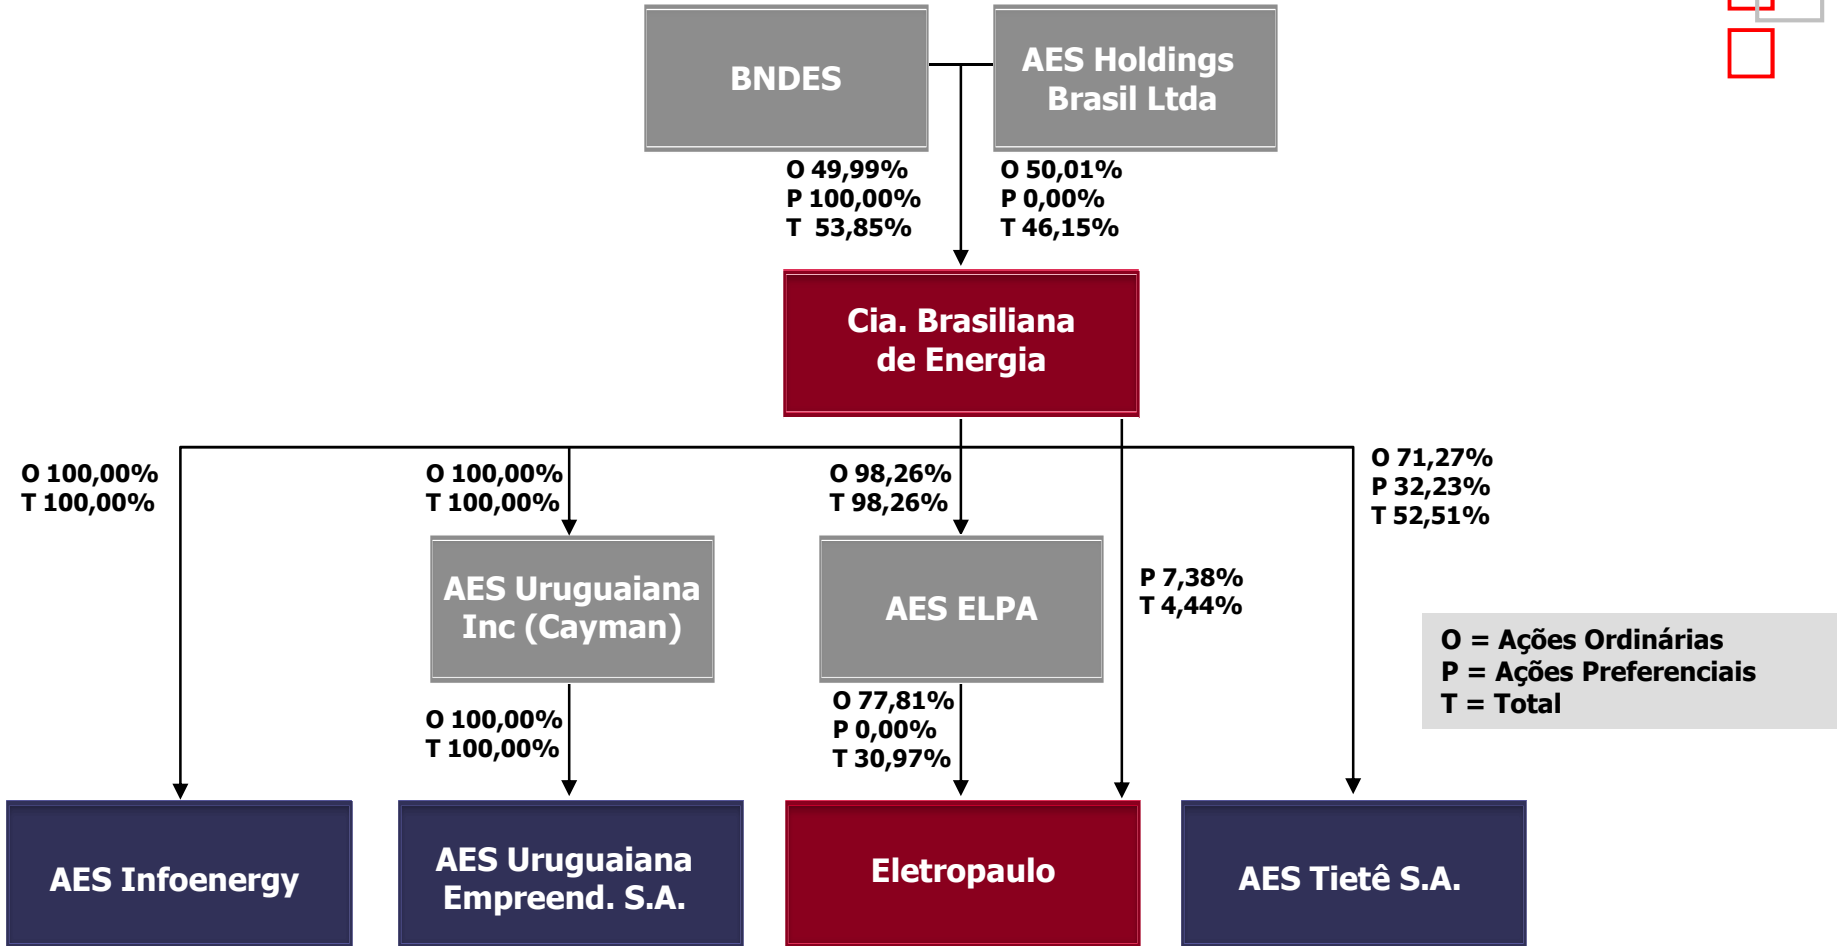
BNDES

AES Holdings Brasil Ltda

O 49,99%
P 100,00%
T 53,85%

O 50,01%
P 0,00%
T 46,15%

Cia. Brasiliana de Energia

O 100,00%
T 100,00%

O 100,00%
T 100,00%

O 98,26%
T 98,26%

O 71,27%
P 32,23%
T 52,51%

AES Uruguaiana Inc (Cayman)

AES ELPA

P 7,38%
T 4,44%

O = Ações Ordinárias
P = Ações Preferenciais
T = Total

O 100,00%
T 100,00%

O 77,81%
P 0,00%
T 30,97%

AES Infoenergy

AES Uruguaiana Empreend. S.A.

Eletropaulo

AES Tietê S.A.